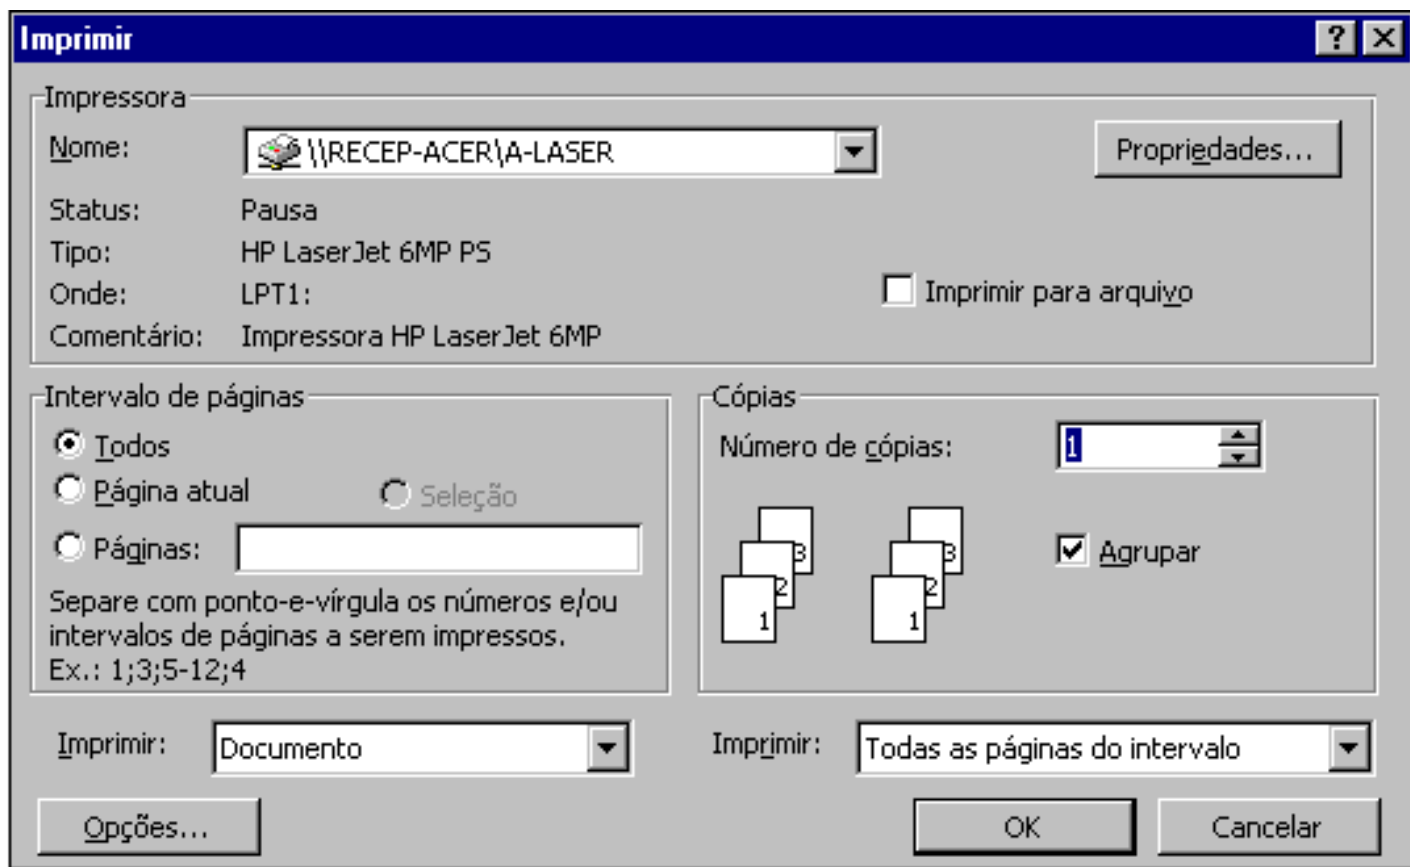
Imprimir

? X

Impressora

Nome: \\RECEP-ACER\A-LASER

Propriedades...

Status: Pausa

Tipo: HP LaserJet 6MP PS

Onde: LPT1:

Imprimir para arquivo

Comentário: Impressora HP LaserJet 6MP

Intervalo de páginas

Todos

Página atual

Seleção

Páginas:

Separe com ponto-e-vírgula os números e/ou intervalos de páginas a serem impressos. Ex.: 1;3;5-12;4

Cópias

Número de cópias: 1

3 2 1 3 2 1

Agrupar

Imprimir: Documento

Imprimir: Todas as páginas do intervalo

Opções...

OK

Cancelar